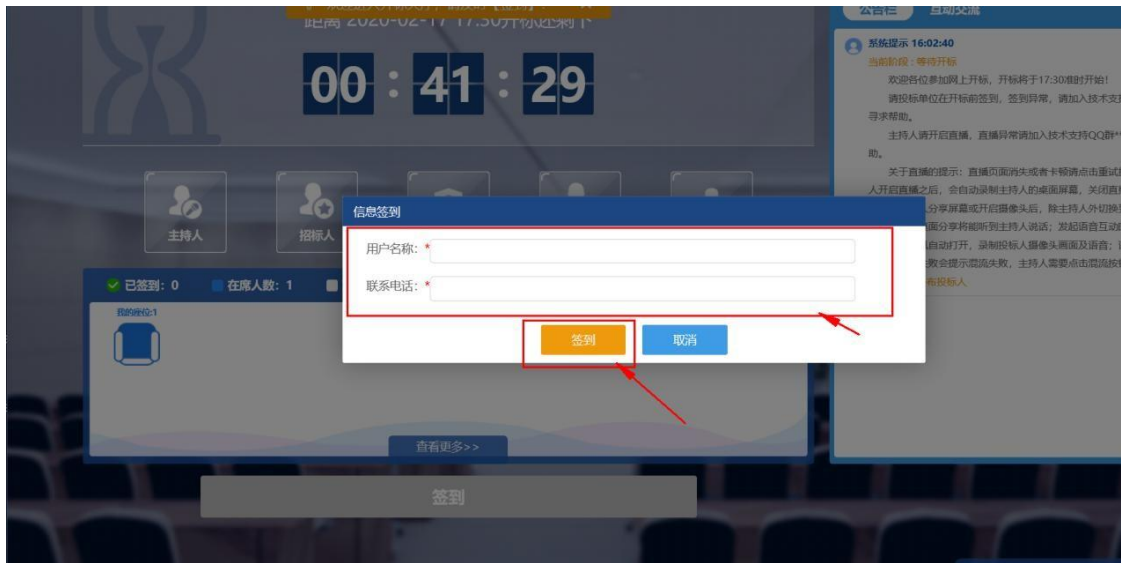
距离 2020-02-17 17:30开标还剩下

00 : 41 : 29

主持人

招标人

已签到：0

在席人数：1

我的座位:1

查看更多>>

签到

公告栏

互动交流

系统提示 16:02:40

当前阶段：等待开标

欢迎各位参加网上开标，开标将于17:30准时开始！

请投标单位在开标前签到，签到异常，请加入技术支持寻求帮助。

主持人请开启直播，直播异常请加入技术支持QQ群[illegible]助。

关于直播的提示：直播页面消失或者卡顿请点击重试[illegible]人开启直播之后，会自动录制主持人的桌面屏幕，关闭直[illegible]分享屏幕或开启摄像头后，除主持人外切换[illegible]面分享将能听到主持人说话；发起语音互动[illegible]自动打开，录制投标人摄像头画面及语音；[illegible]数会提示混流失败，主持人需要点击混流按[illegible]

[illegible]布投标人

信息签到

用户名称：*

联系电话：*

签到

取消